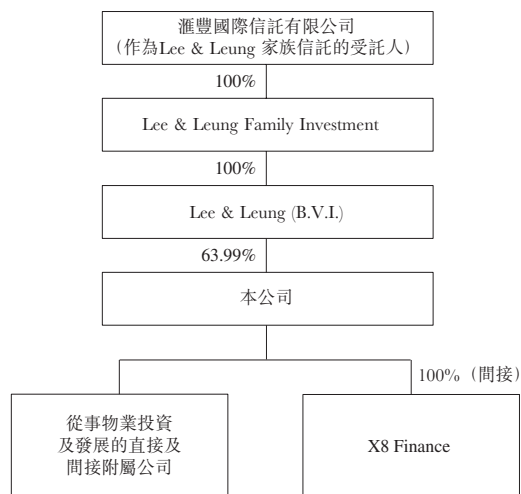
滙豐國際信託有限公司
(作為Lee & Leung 家族信託的受託人)

100%

Lee & Leung Family Investment

100%

Lee & Leung (B.V.I.)

63.99%

本公司

100%(間接)

從事物業投資
及發展的直接及
間接附屬公司

X8 Finance